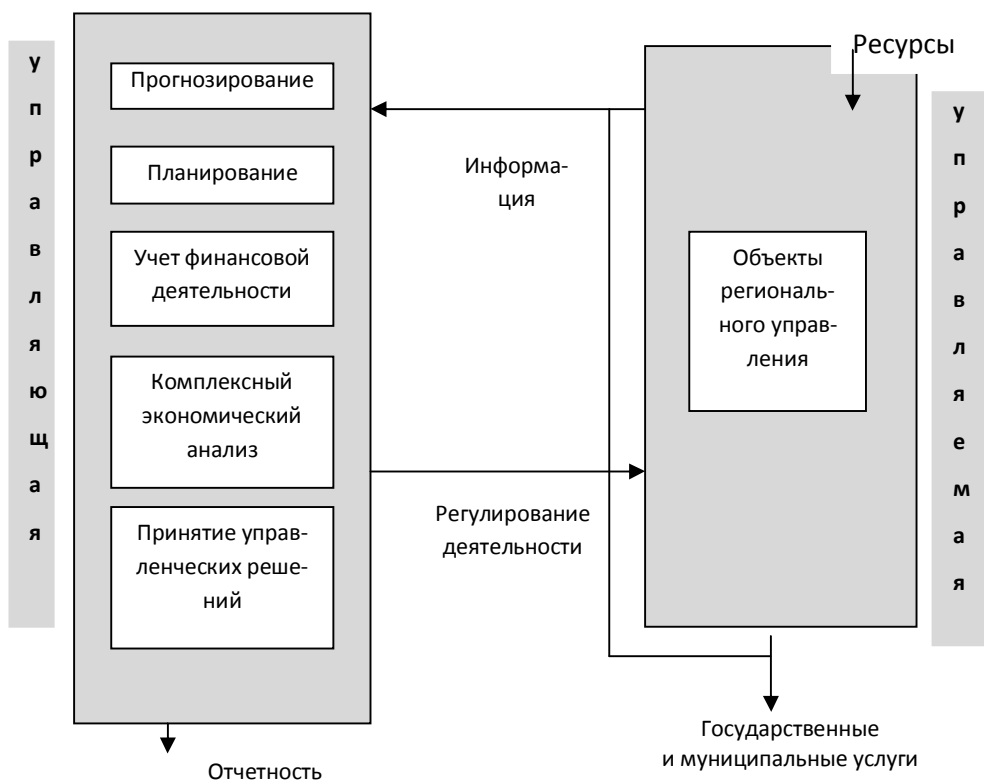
у п р а в л я ю щ а я

Прогнозирование

Планирование

Учет финансовой деятельности

Комплексный экономический анализ

Принятие управленческих решений

Информация

Регулирование деятельности

Ресурсы

Объекты регионального управления

у п р а в л я е м а я

Отчетность

Государственные и муниципальные услуги